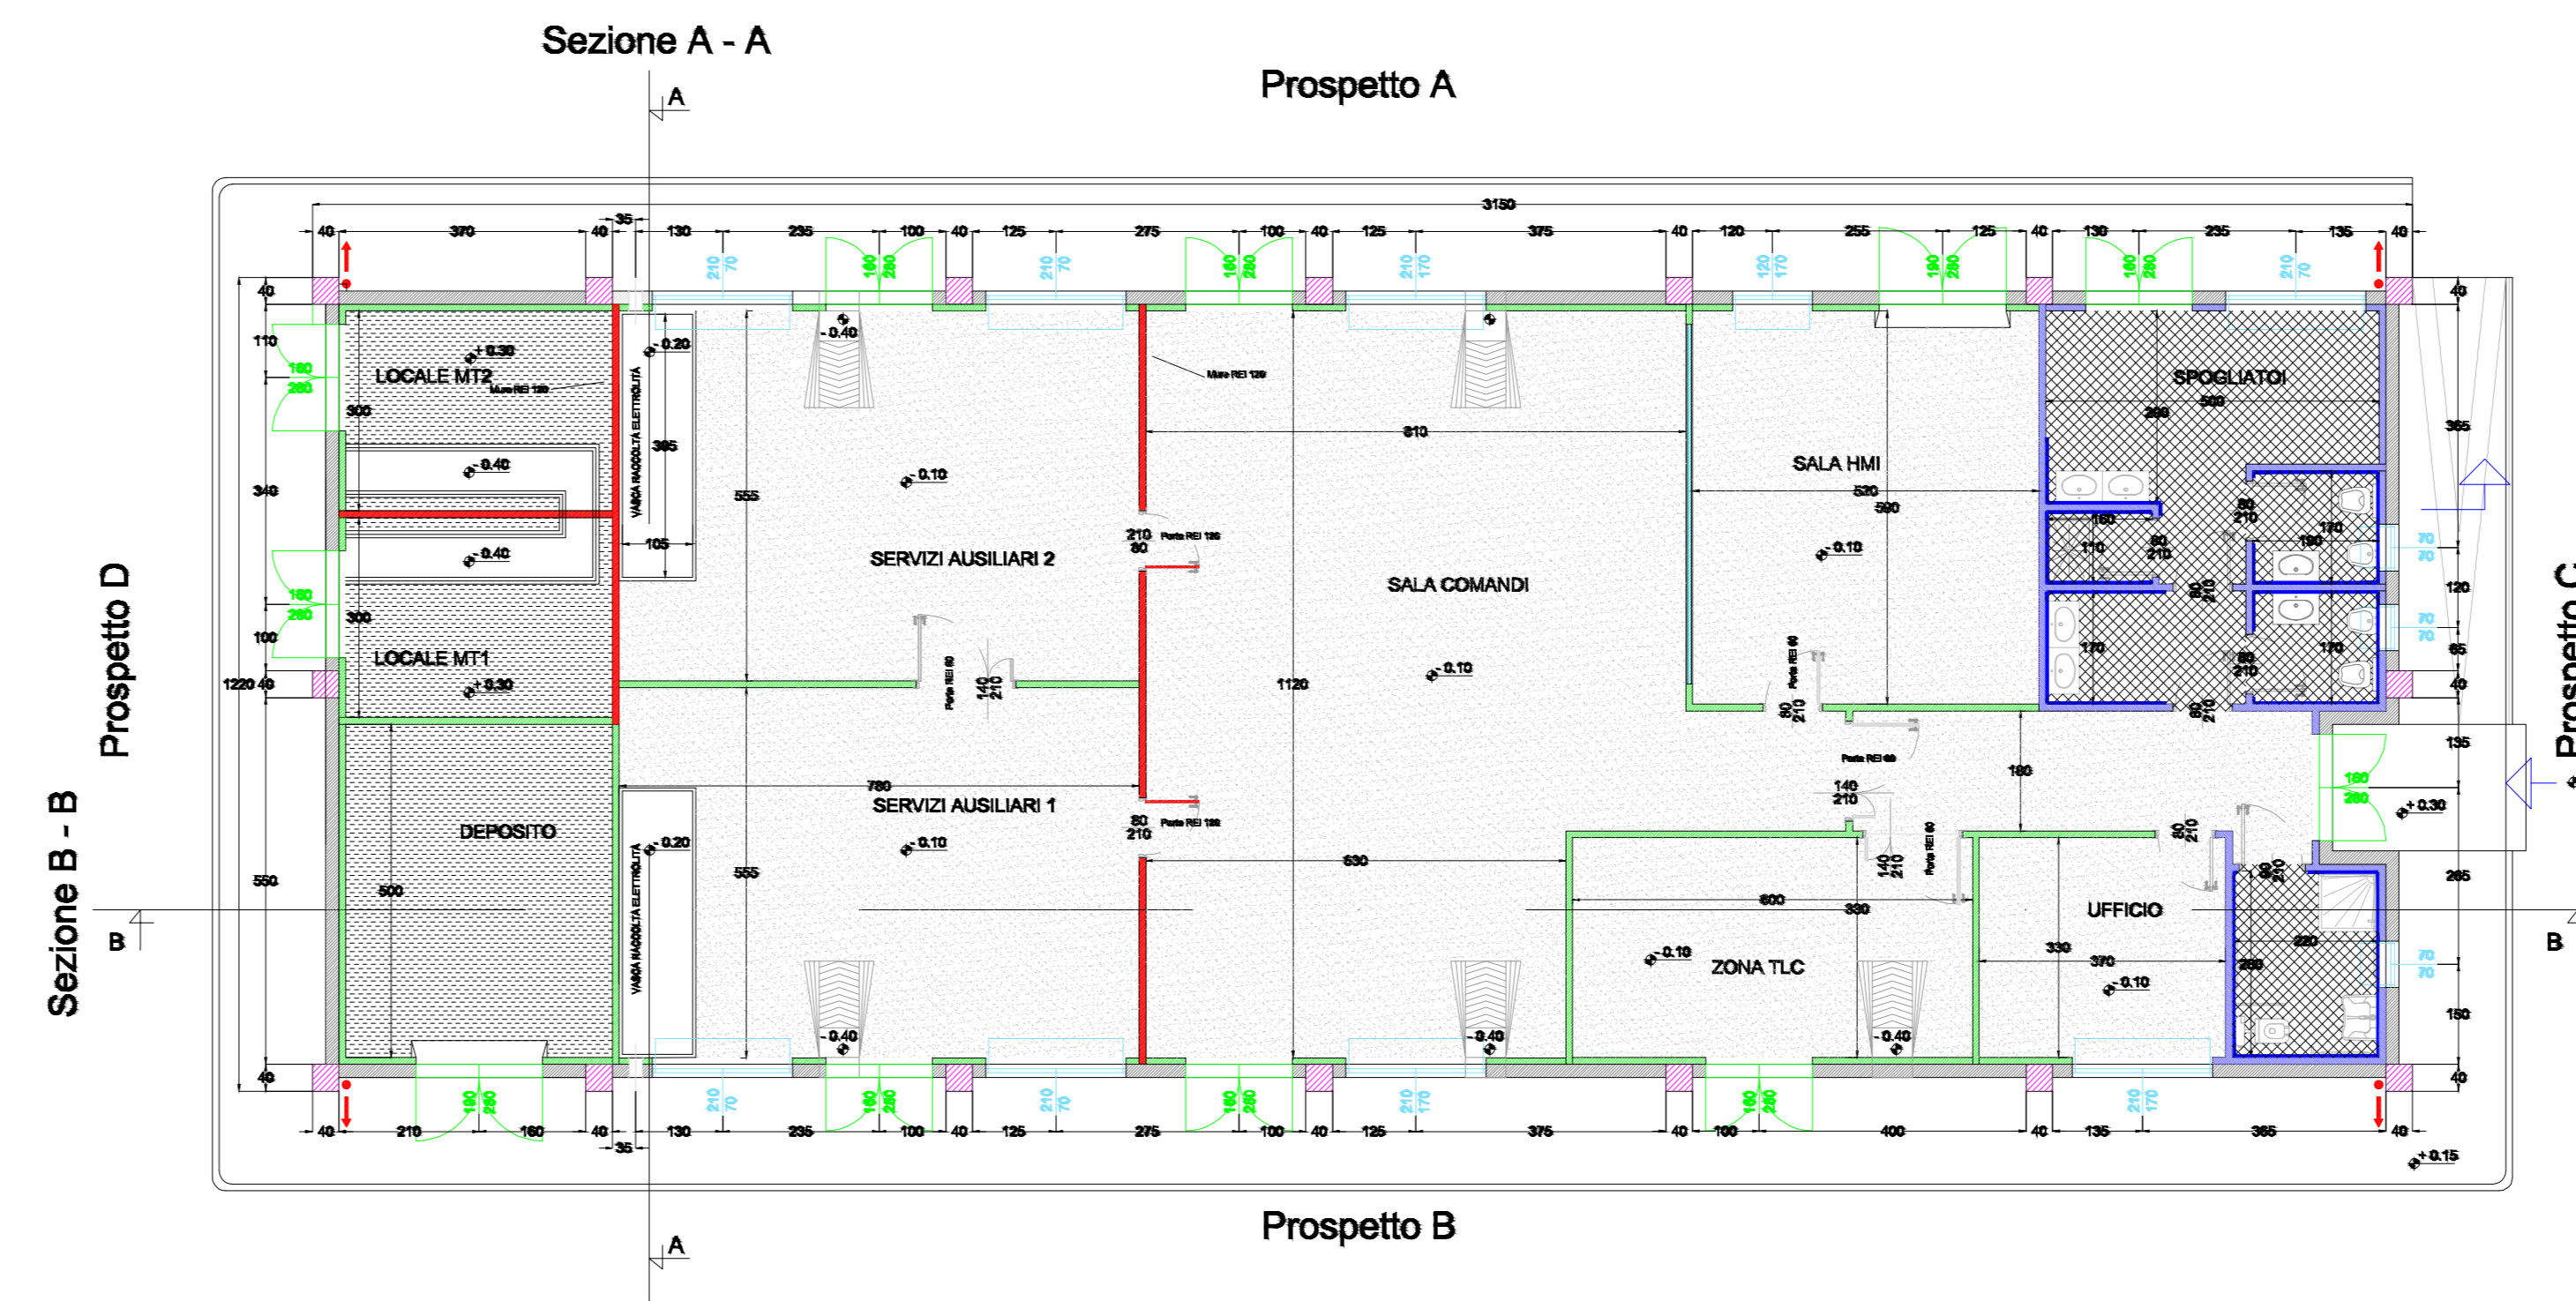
Sezione A - A

Prospetto A

A

3150

40 370 40 35 130 235 100 40 125 275 100 40 125 375 40 120 255 125 40 130 235 135 40

210 70 180 280 210 70 180 280 210 170 120 170 180 280 180 280 210 70

LOCALE MT2
+0.30
Muro REI 120
-0.20
VASCA RACCOLTA ELETTROLITA
385
105
-0.40
-0.40
-0.40
-0.10
555
SERVIZI AUSILIARI 2
Muro REI 120
810
210 80 Porta REI 120
SALA COMANDI
-0.10
1120
SALA HMI
520
500
-0.10
SPOGLIATOI
500
260
80 210
160
110
80 210
170
190
80 210
170
170
80 210
80 210
70 70
70 70
365
120
65
40
135
180 280
+0.30
265
150
40

Prospetto D

110
180 280
300
340
180 280
100
1220 40
550
40

LOCALE MT1
+0.30
Porta REI 60
140 210
DEPOSITO
500
780
SERVIZI AUSILIARI 1
-0.10
80 210 Porta REI 120
-0.20
VASCA RACCOLTA ELETTROLITA
555
630
600
330
ZONA TLC
-0.10
-0.40
-0.40
-0.40
80 210
Porta REI 60
Porta REI 60
140 210
140 210
180
Porta REI 60
80 210
UFFICIO
330
370
-0.10
220
260
80 210
70 70

Sezione B - B

B

B

Prospetto C

40 210 160 40 35 130 235 100 40 125 275 100 40 125 375 40 100 400 40 135 365 40

180 280 210 70 180 280 210 70 180 280 210 170 180 280 210 170

+0.15

Prospetto B

A